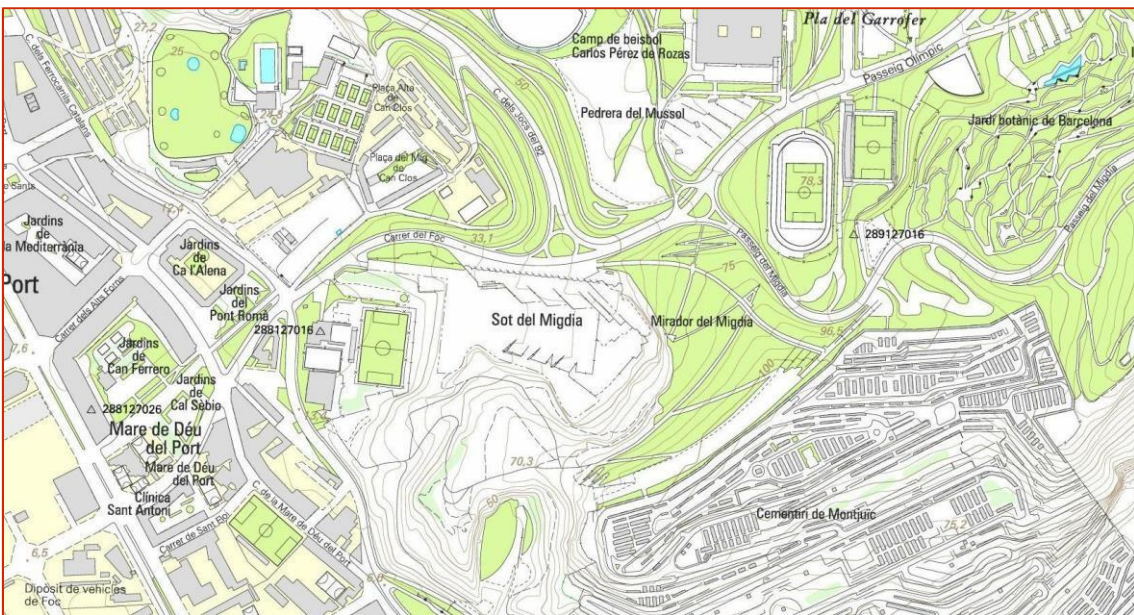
Pla del Garrofer
Camp de beisbol Carlos Pérez de Rozas
Pedrera del Mussol
Passeig Olímpic
Jardí botànic de Barcelona
Passeig del Migdia
27,2
25
C. dels Ferrocarrils Catalans
Plaça Alta de Can Clos
Plaça del Mig de Can Clos
C. dels Jocs del 92
50
78,3
289127016
Jardins de la Mediterrània
Jardins de Ca l'Alena
Jardins del Pont Romà
Port
Carrer dels Alts Forns
Carrer del Foc
33,1
75
Passeig del Migdia
288127016
Sot del Migdia
Mirador del Migdia
96,5
100
7,6
Jardins de Can Ferrero
Jardins de Cal Sèbio
288127026
Mare de Déu del Port
Mare de Déu del Port
Clínica Sant Antoni
C. de la Mare de Déu del Port
Carrer de Sant Pau
70,3
60
Cementiri de Montjuïc
75,2
6,5
Dipòsit de vehicles de Foc
6,0